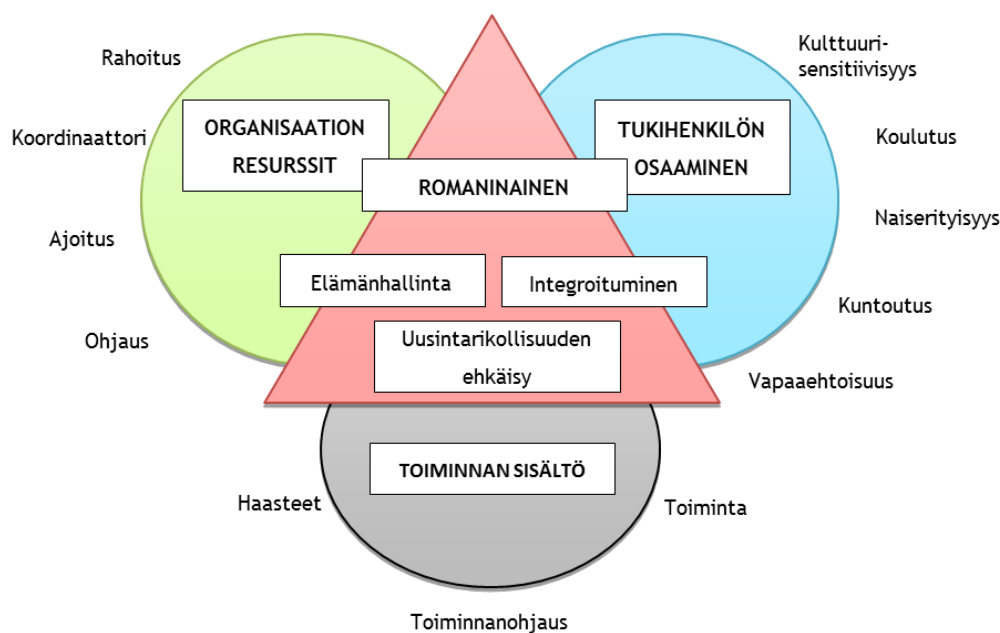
Rahoitus

Koordinaattori

Ajoitus

Ohjaus

ORGANISAATION RESURSSIT

ROMANINAINEN

TUKIHENKILÖN OSAAMINEN

Kulttuuri-sensitiivisyys

Koulutus

Naiserityisyys

Kuntoutus

Vapaaehtoisuus

Elämänhallinta

Integroituminen

Uusintarikollisuuden ehkäisy

TOIMINNAN SISÄLTÖ

Haasteet

Toiminta

Toiminnanohjaus